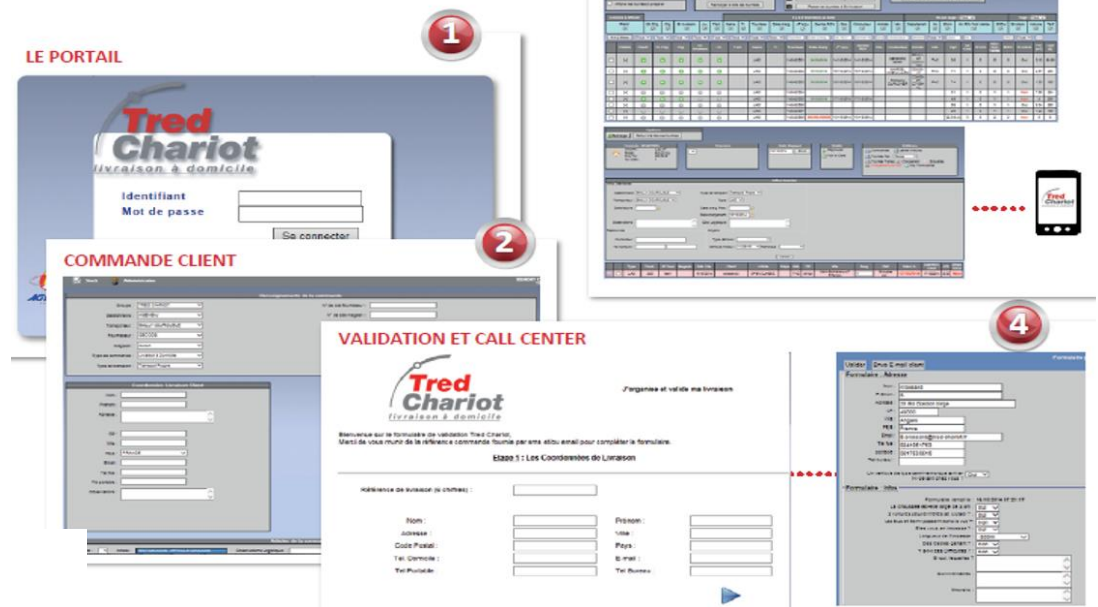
1

LE PORTAIL

Tred Chariot
livraison à domicile

Identifiant
Mot de passe

Se connecter

2

COMMANDE CLIENT

Coordonnées Livraison Client

VALIDATION ET CALL CENTER

Tred Chariot
livraison à domicile

J'organise et valide ma livraison

Bienvenue sur le formulaire de validation Tred Chariot.
Merci de vous munir de la référence commande fournie par email afin de compléter le formulaire.

Etape 1 : Les Coordonnées de Livraison

Référence de livraison (6 chiffres) :

Nom :
Adresse :
Code Postal :
Tel. Domicile :
Tel Portable :

Prénom :
Ville :
Pays :
E-mail :
Tel Bureau :

4

Valider
Envoi E-mail client
Formulaire : Adresse
Formulaire : Infos